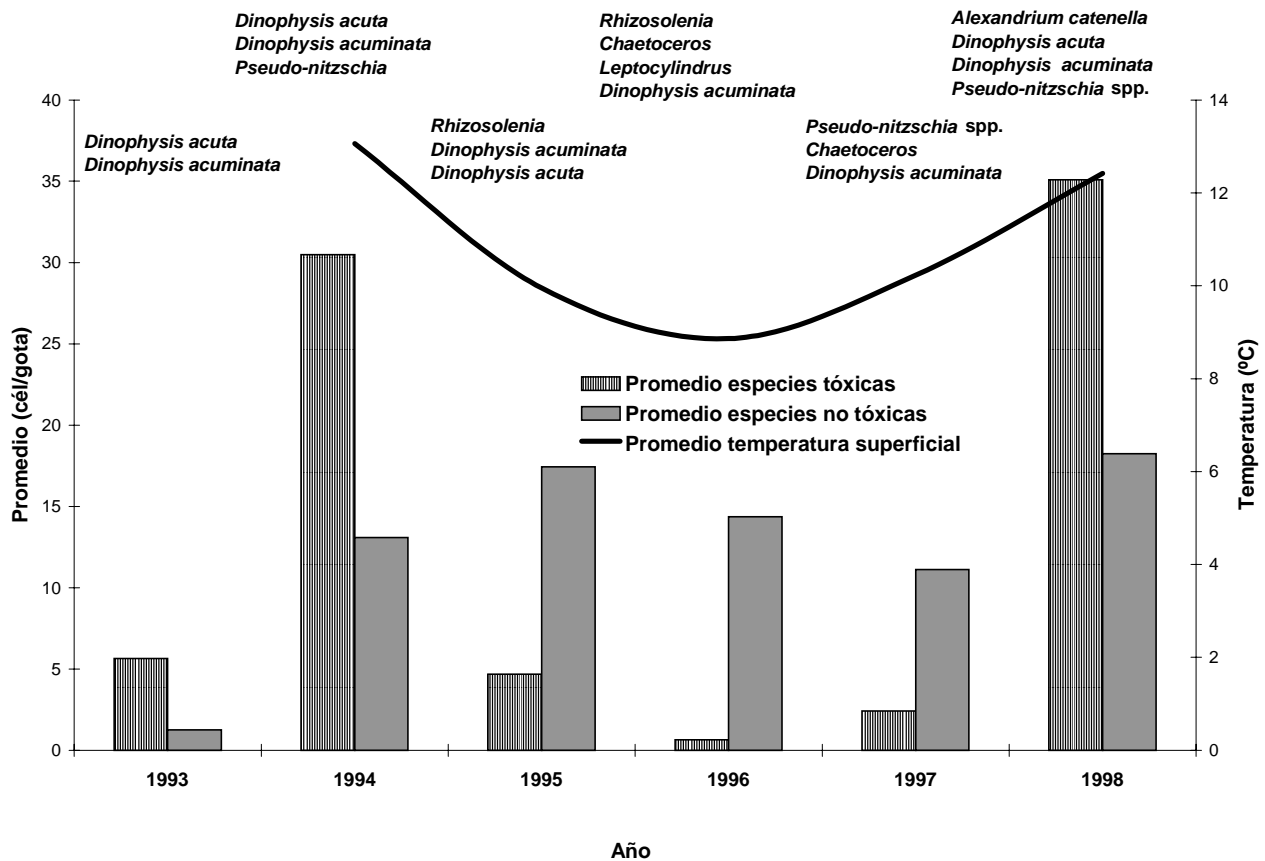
Dinophysis acuta
Dinophysis acuminata
Pseudo-nitzschia

Rhizosolenia
Chaetoceros
Leptocylindrus
Dinophysis acuminata

Alexandrium catenella
Dinophysis acuta
Dinophysis acuminata
Pseudo-nitzschia spp.

Dinophysis acuta
Dinophysis acuminata

Rhizosolenia
Dinophysis acuminata
Dinophysis acuta

Pseudo-nitzschia spp.
Chaetoceros
Dinophysis acuminata

Promedio especies tóxicas
Promedio especies no tóxicas
Promedio temperatura superficial

Promedio (cél/gota)
0
5
10
15
20
25
30
35
40

Temperatura (ºC)
0
2
4
6
8
10
12
14

1993
1994
1995
1996
1997
1998

Año